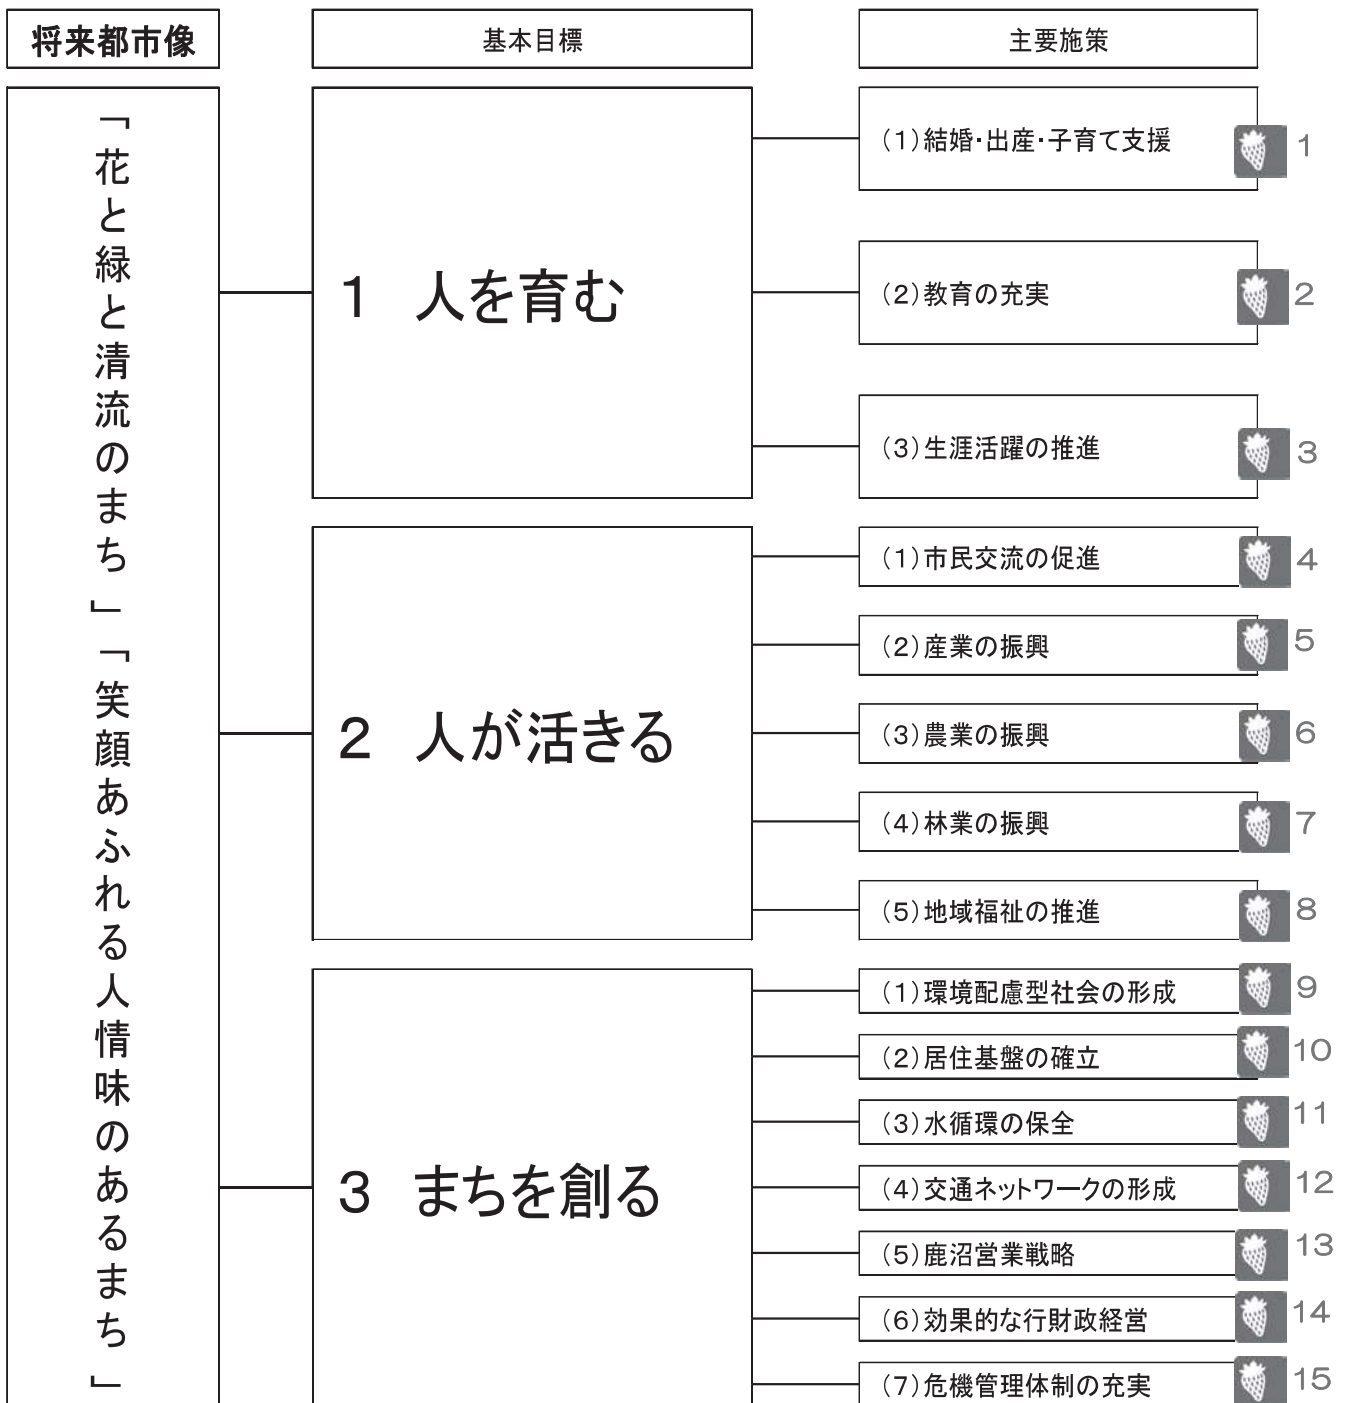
将来都市像

基本目標

主要施策

「花と緑と清流のまち」「笑顔あふれる人情味のあるまち」

1 人を育む

(1)結婚･出産･子育て支援 1

(2)教育の充実 2

(3)生涯活躍の推進 3

2 人が活きる

(1)市民交流の促進 4

(2)産業の振興 5

(3)農業の振興 6

(4)林業の振興 7

(5)地域福祉の推進 8

3 まちを創る

(1)環境配慮型社会の形成 9

(2)居住基盤の確立 10

(3)水循環の保全 11

(4)交通ネットワークの形成 12

(5)鹿沼営業戦略 13

(6)効果的な行財政経営 14

(7)危機管理体制の充実 15